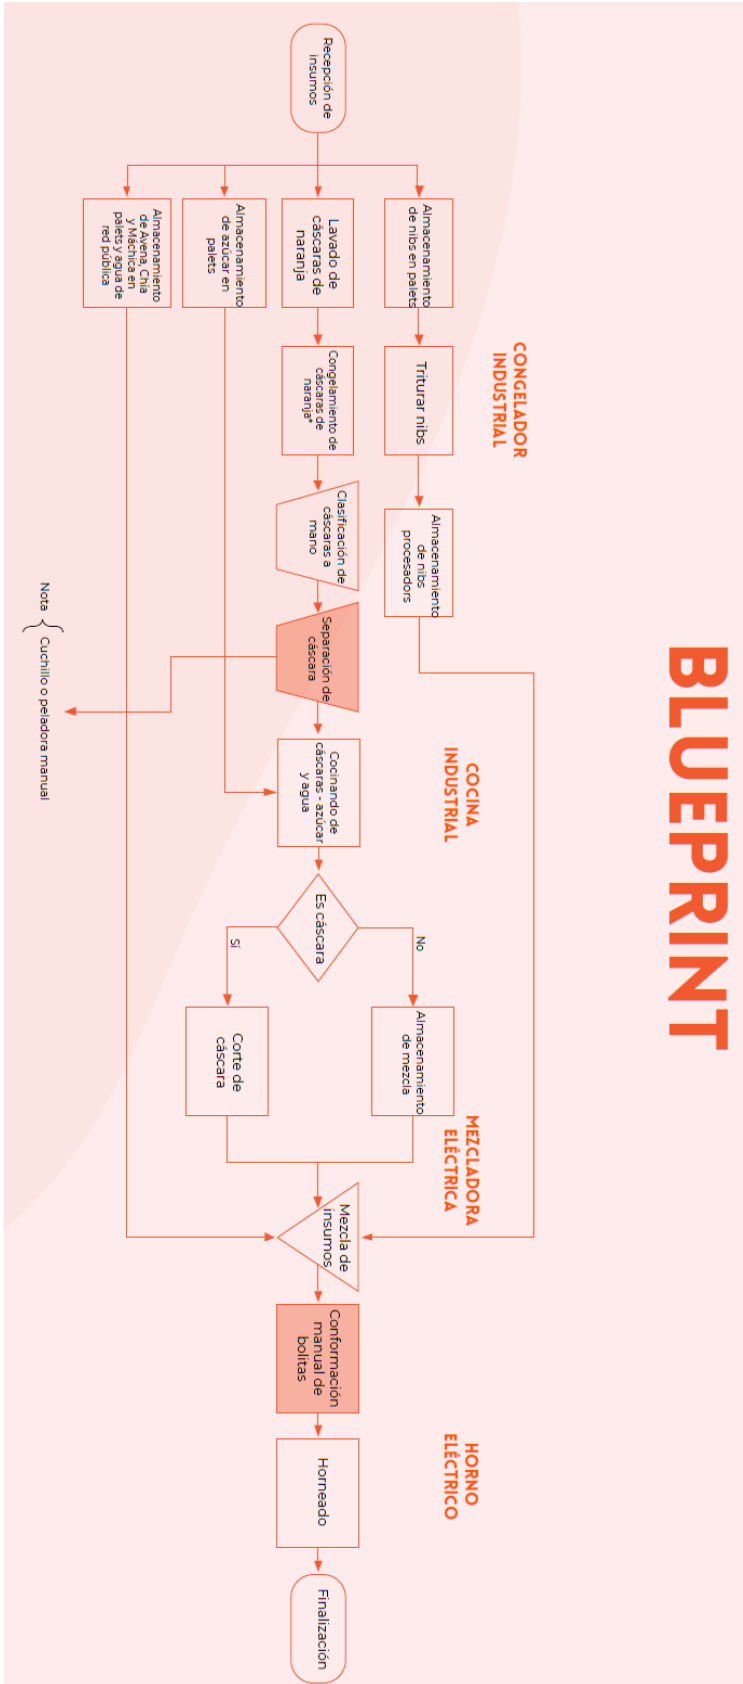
BLUEPRINT

Recepción de insumos

Almacenamiento de nibs en palets

Lavado de cáscaras de naranja

Almacenamiento de azúcar en palets

Almacenamiento de Avena, Chía y Máchica en palets y agua de red pública

CONGELADOR INDUSTRIAL

Triturar nibs

Congelamiento de cáscaras de naranja*

Almacenamiento de nibs procesadors

Clasificación de cáscaras a mano

Separación de cáscara

Nota { Cuchillo o peladora manual

COCINA INDUSTRIAL

Cocinando de cáscaras - azúcar y agua

Es cáscara

No

Sí

Almacenamiento de mezcla

Corte de cáscara

MEZCLADORA ELÉCTRICA

Mezcla de insumos

Conformación manual de bolitas

HORNO ELÉCTRICO

Horneado

Finalización